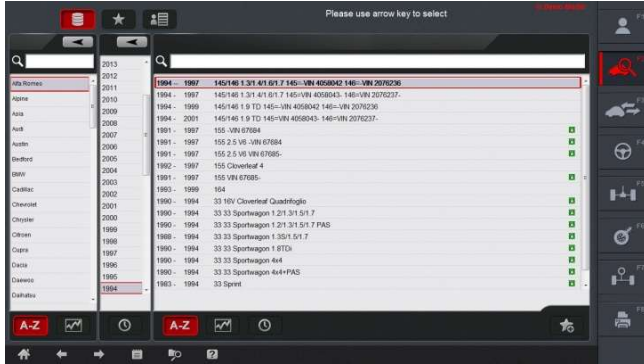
Please use arrow key to select

Alfa Romeo
Alpine
Asia
Audi
Austin
Bedford
BMW
Cadillac
Chevrolet
Chrysler
Citroen
Cupra
Dacia
Daewoo
Daihatsu

2013
2012
2011
2010
2009
2008
2007
2006
2005
2004
2003
2002
2001
2000
1999
1998
1997
1996
1995
1994

| | | |
|---|---|---|
| 1994 - | 1997 | 145/146 1.3/1.4/1.6/1.7 145=-VIN 4058042 146=-VIN 2076236 |
| 1994 - | 1997 | 145/146 1.3/1.4/1.6/1.7 145=VIN 4058043- 146=VIN 2076237- |
| 1994 - | 1999 | 145/146 1.9 TD 145=-VIN 4058042 146=-VIN 2076236 |
| 1994 - | 2001 | 145/146 1.9 TD 145=VIN 4058043- 146=VIN 2076237- |
| 1991 - | 1997 | 155 -VIN 67684 |
| 1991 - | 1997 | 155 2.5 V6 -VIN 67684 |
| 1991 - | 1997 | 155 2.5 V6 VIN 67685- |
| 1992 - | 1997 | 155 Cloverleaf 4 |
| 1991 - | 1997 | 155 VIN 67685- |
| 1993 - | 1999 | 164 |
| 1990 - | 1994 | 33 16V Cloverleaf Quadrifoglio |
| 1990 - | 1994 | 33 33 Sportwagon 1.2/1.3/1.5/1.7 |
| 1990 - | 1994 | 33 33 Sportwagon 1.2/1.3/1.5/1.7 PAS |
| 1988 - | 1994 | 33 33 Sportwagon 1.3S/1.5/1.7 |
| 1990 - | 1994 | 33 33 Sportwagon 1.8TDi |
| 1990 - | 1994 | 33 33 Sportwagon 4x4 |
| 1990 - | 1994 | 33 33 Sportwagon 4x4+PAS |
| 1983 - | 1994 | 33 Sprint |

A-Z
A-Z